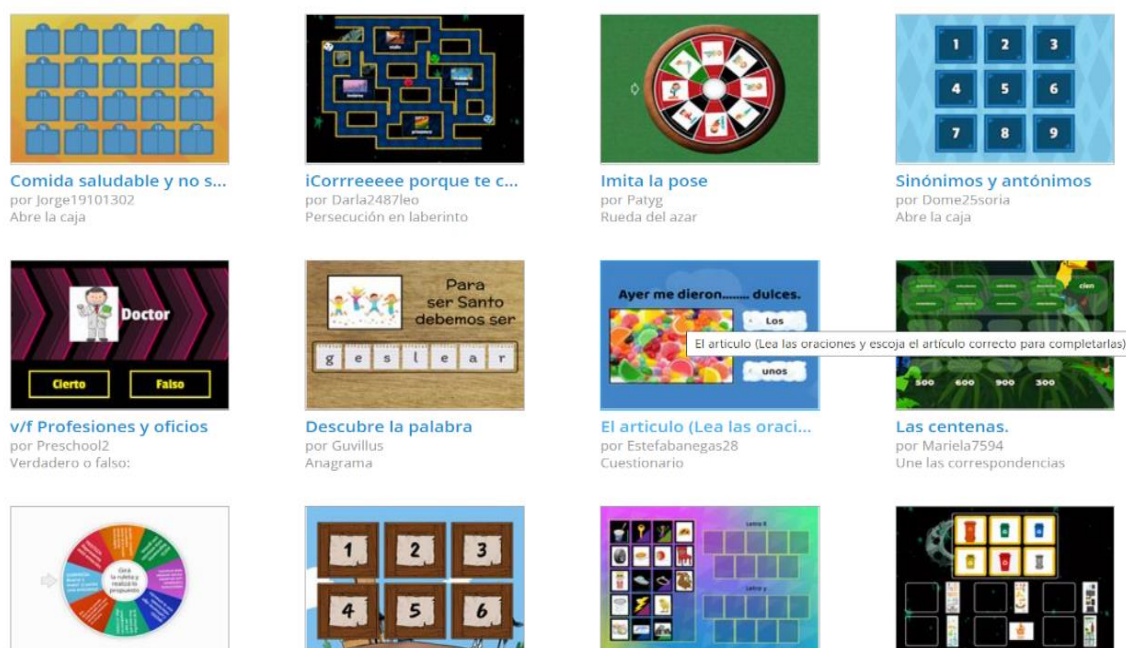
Comida saludable y no s...
por Jorge19101302
Abre la caja

iCorrreeeee porque te c...
por Darla2487leo
Persecución en laberinto

Imita la pose
por Patyg
Rueda del azar

1 2 3
4 5 6
7 8 9

Sinónimos y antónimos
por Dome25soria
Abre la caja

Doctor
Cierto
Falso

v/f Profesiones y oficios
por Preschool2
Verdadero o falso:

Para ser Santo debemos ser
g e s l e a r

Descubre la palabra
por Guvillus
Anagrama

Ayer me dieron........ dulces.
Los
unos

El articulo (Lea las oraciones y escoja el artículo correcto para completarlas)

El articulo (Lea las oraci...
por Estefabanegas28
Cuestionario

cien
500 600 900 300

Las centenas.
por Mariela7594
Une las correspondencias

Gira la ruleta y realiza lo propuesto

1 2 3
4 5 6

Letra ll
Letra y